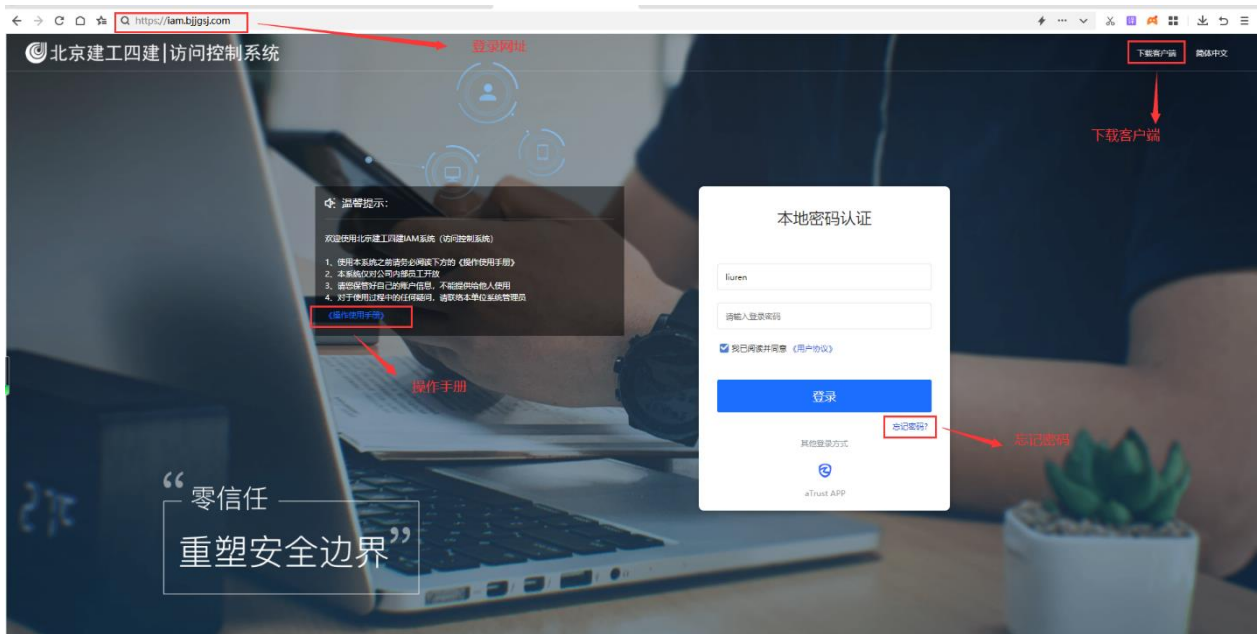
https://iam.bjjgsj.com

登录网址

北京建工四建|访问控制系统

下载客户端 简体中文

下载客户端

温馨提示:

欢迎使用北京建工四建IAM系统（访问控制系统）

1、使用本系统之前请务必阅读下方的《操作使用手册》
2、本系统仅对公司内部员工开放
3、请您保管好自己的账户信息，不能提供给他人使用
4、对于使用过程中的任何疑问，请联络本单位系统管理员

《操作使用手册》

操作手册

本地密码认证

liuren

请输入登录密码

我已阅读并同意《用户协议》

登录

忘记密码?

忘记密码

其他登录方式

aTrust APP

“零信任

重塑安全边界”